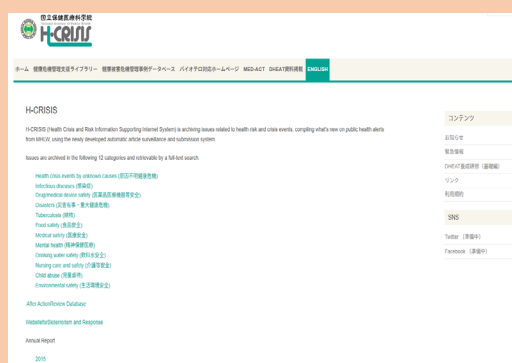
国立保健医療科学院
H-CRISIS

ホーム　健康危機管理支援ライブラリー　健康被害危機管理事例データベース　バイオテロ対応ホームページ　MED-ACT　DHEAT資料情報　ENGLISH

H-CRISIS

H-CRISIS (Health Crisis and Risk Information Supporting Internet System) is archiving issues related to health risk and crisis events, compiling what's new on public health alerts from MHLW, using the newly developed automatic article surveillance and submission system.

Issues are archived in the following 12 categories and retrievable by a full-text search.

Health crisis events by unknown causes (原因不明健康危機)
Infectious diseases (感染症)
Drug/medical device safety (医薬品医療機器等安全)
Disasters (災害有事・重大健康危機)
Tuberculosis (結核)
Food safety (食品安全)
Medical safety (医療安全)
Mental health (精神保健医療)
Drinking water safety (飲料水安全)
Nursing care and safety (介護等安全)
Child abuses (児童虐待)
Environmental safety (生活環境安全)

After Action/Review Database

WebsitefortBioterrorism and Response

Annual Report

2015

コンテンツ
お知らせ
緊急情報
DHEAT養成研修（基礎編）
リンク
利用規約

SNS
Twitter （準備中）
Facebook （準備中）